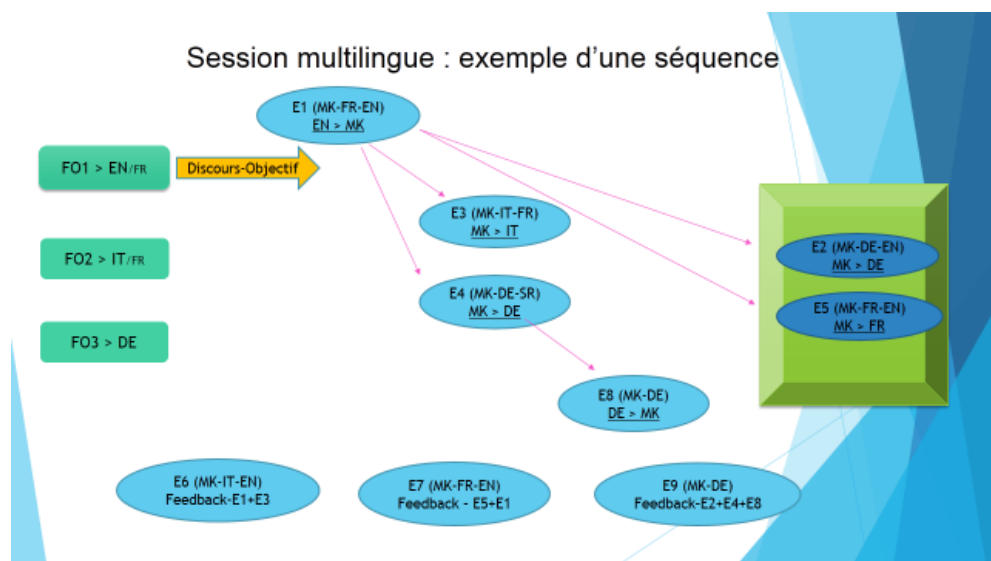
Session multilingue : exemple d'une séquence

E1 (MK-FR-EN)
EN > MK

FO1 > EN/FR

Discours-Objectif

E3 (MK-IT-FR)
MK > IT

E2 (MK-DE-EN)
MK > DE

FO2 > IT/FR

E4 (MK-DE-SR)
MK > DE

E5 (MK-FR-EN)
MK > FR

FO3 > DE

E8 (MK-DE)
DE > MK

E6 (MK-IT-EN)
Feedback-E1+E3

E7 (MK-FR-EN)
Feedback - E5+E1

E9 (MK-DE)
Feedback-E2+E4+E8